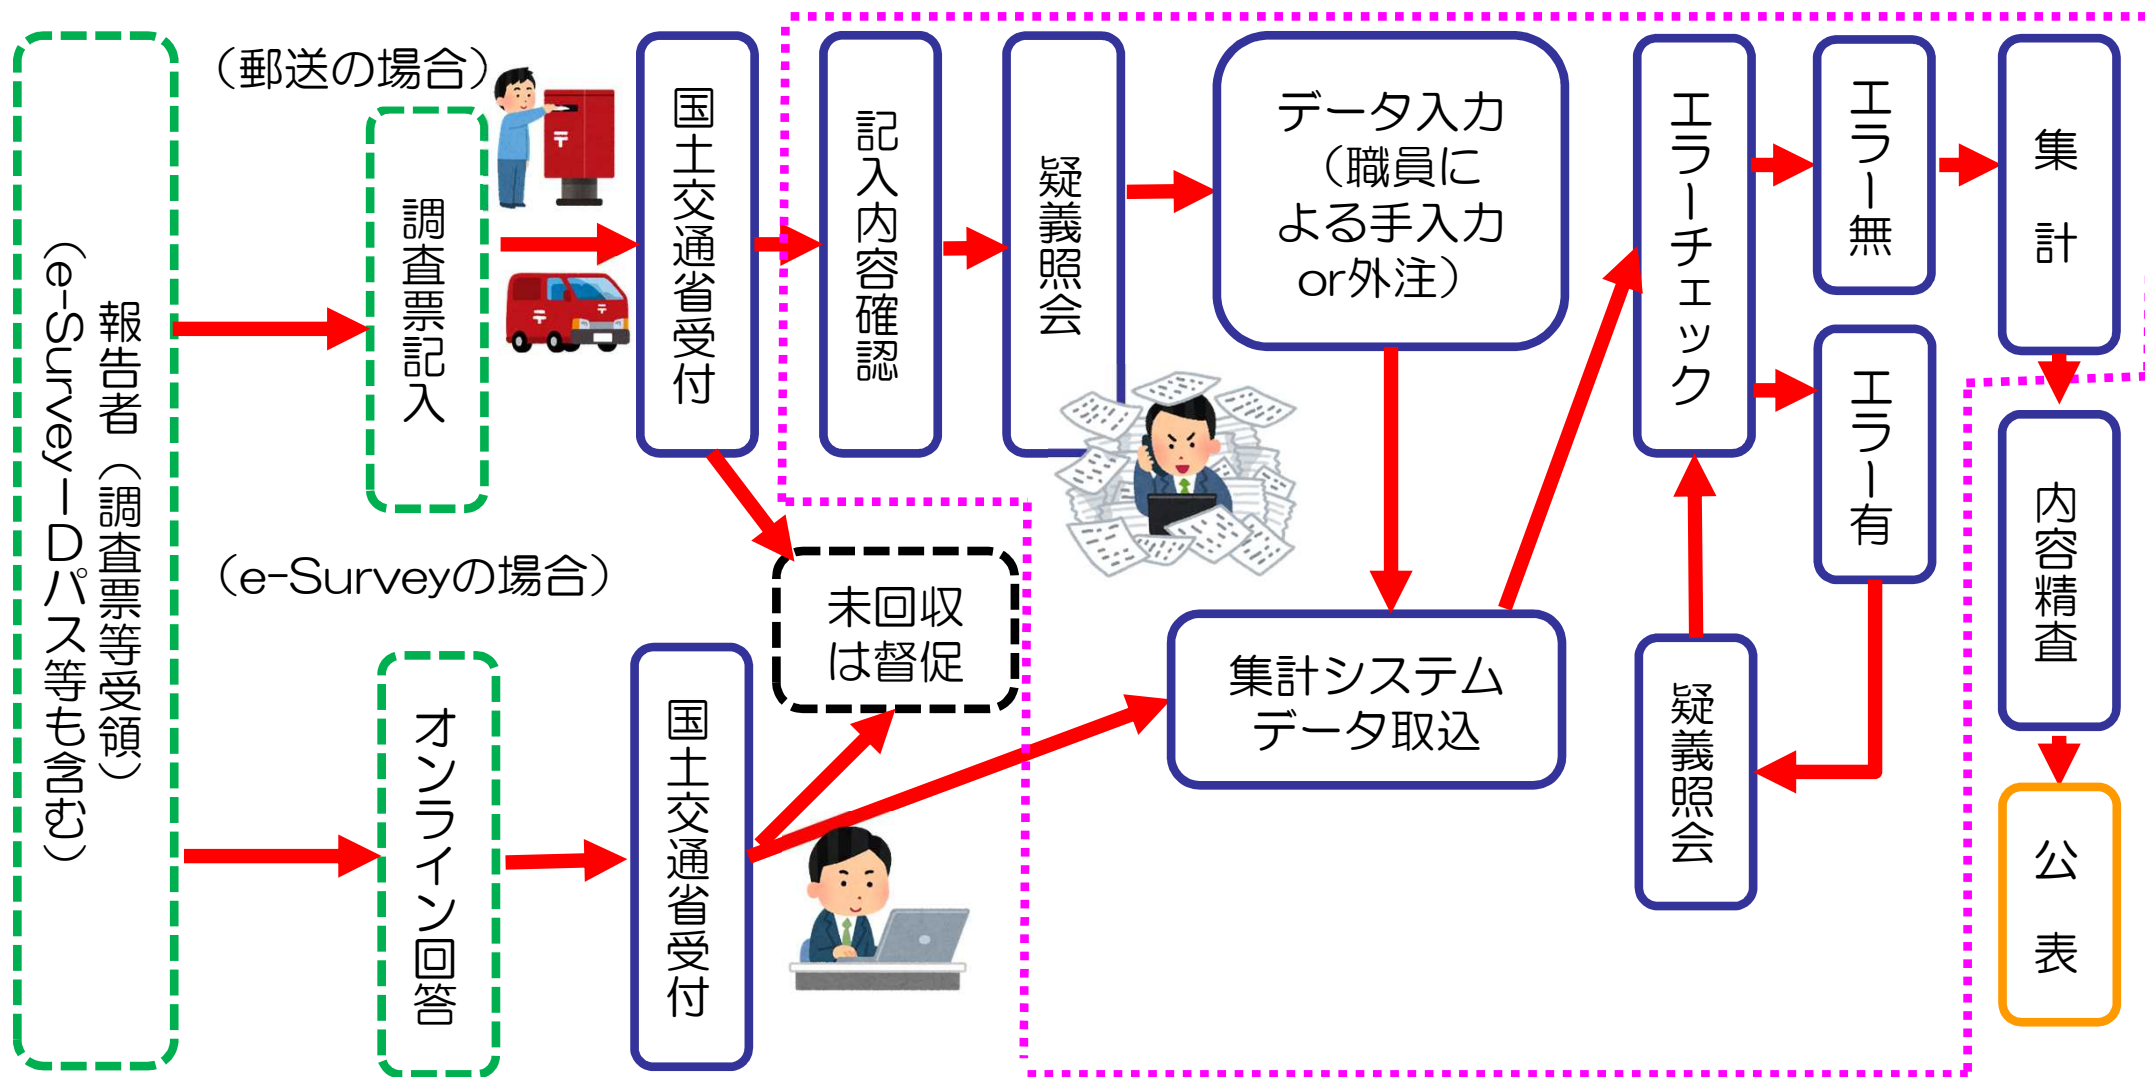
報告者（調査票等受領）
（e-Survey－Dパス等も含む）

（郵送の場合）

調査票記入

国土交通省受付

記入内容確認

疑義照会

データ入力
（職員による手入力
or外注）

エラーチェック

エラー無

エラー有

集計

内容精査

公表

（e-Surveyの場合）

オンライン回答

国土交通省受付

未回収は督促

集計システムデータ取込

疑義照会